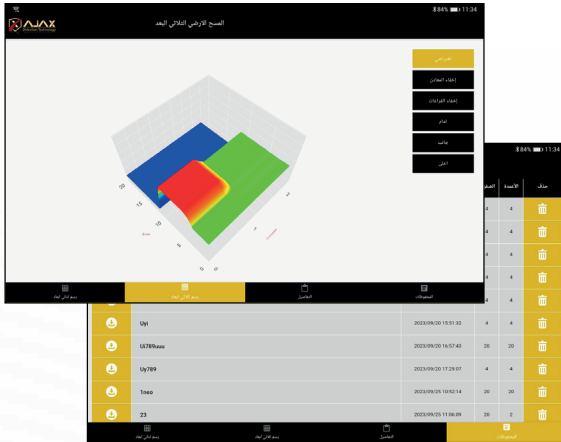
AJAX Detection Technology

المسح الارضي الثلاثي البعد

84% 11:34

افتراضي

إخفاء العنوان

إخفاء القراءات

امام

جانب

اعلى

رسم ثنائي ابعاد

رسم ثلاثي ابعاد

التفاصيل

المحفوظات

84% 11:34

حذف

الأعمدة

الصفو

4

4

4

4

4

4

4

4

4

4

Uyi

2023/09/20 15:51:32

4

4

Uij789uuu

2023/09/20 16:57:43

20

20

Uiy789

2023/09/20 17:29:07

4

4

1neo

2023/09/25 10:52:14

20

20

23

2023/09/25 11:06:09

20

2

رسم ثنائي ابعاد

رسم ثلاثي ابعاد

التفاصيل

المحفوظات